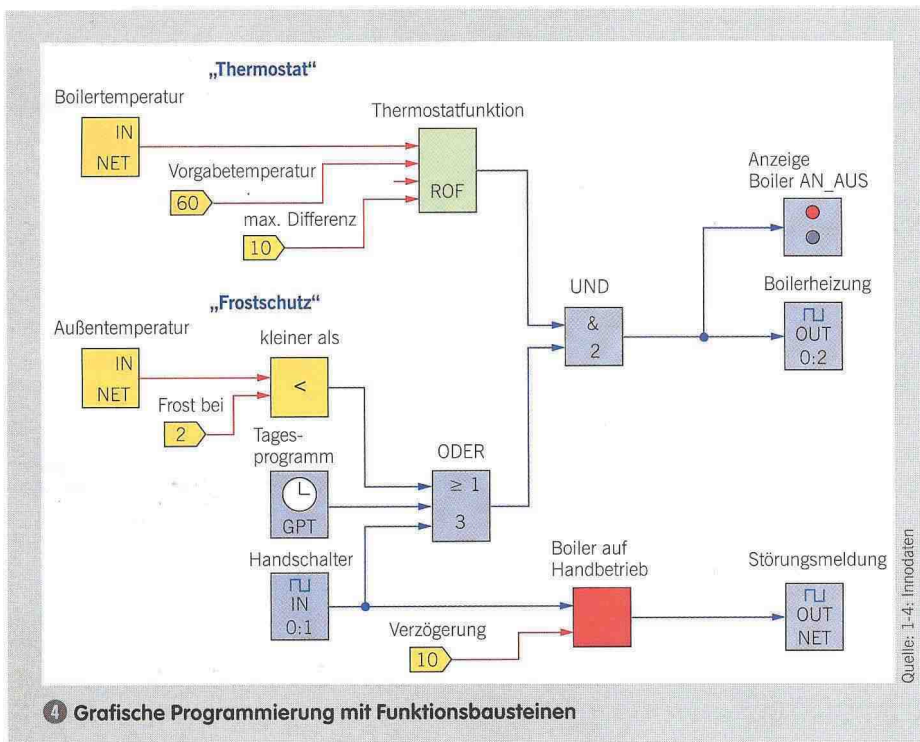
„Thermostat"

Boilertemperatur

IN
NET

Thermostatfunktion

Vorgabetemperatur

60

ROF

max. Differenz

10

Anzeige
Boiler AN_AUS

UND

Boilerheizung

„Frostschutz"

Außentemperatur

kleiner als

&
2

OUT
0:2

IN
NET

<

Frost bei

2

Tages-
programm

ODER

$\geq 1$

GPT

3

Handschalter

Boiler auf
Handbetrieb

Störungsmeldung

IN
0:1

OUT
NET

Verzögerung

10

Quelle: 1-4: Innodaten

4 Grafische Programmierung mit Funktionsbausteinen